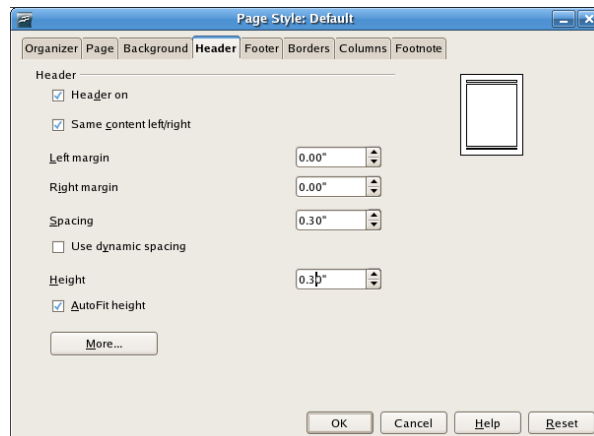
Page Style: Default

Organizer | Page | Background | Header | Footer | Borders | Columns | Footnote

Header

Header on

Same content left/right

Left margin 0.00"

Right margin 0.00"

Spacing 0.30"

Use dynamic spacing

Height 0.30"

AutoFit height

More...

OK | Cancel | Help | Reset